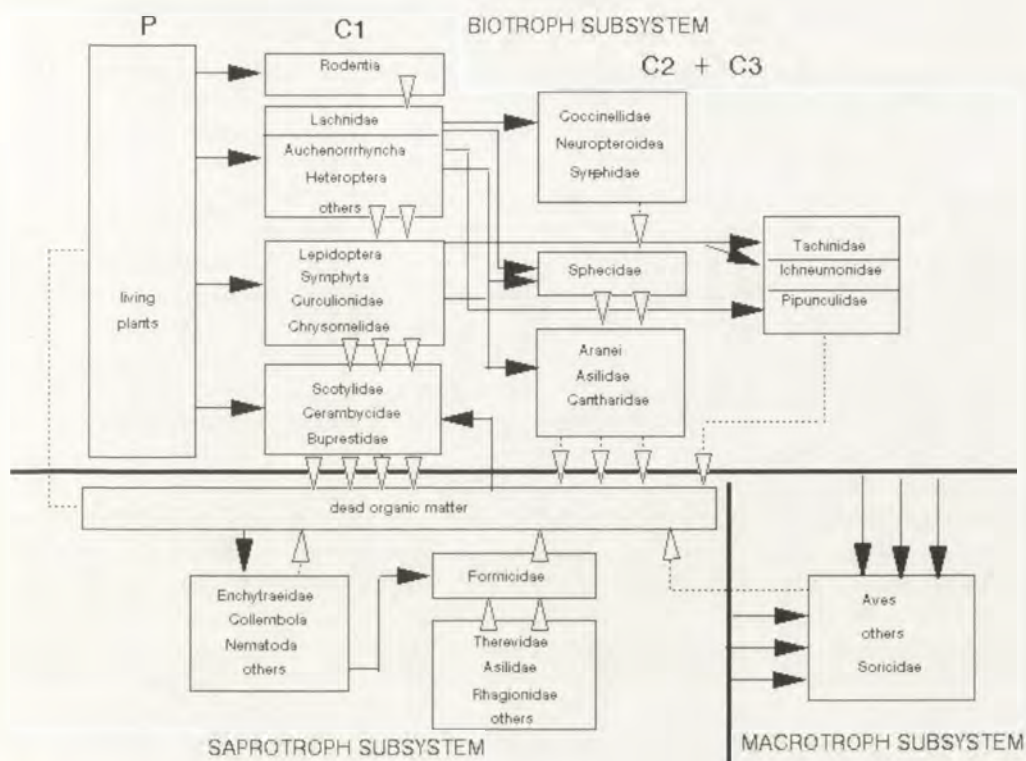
P

C1

BIOTROPH SUBSYSTEM

C2 + C3

living plants

Rodentia

Lachnidae

Auchenorrhyncha

Heteroptera

others

Coccinellidae

Neuropteroidea

Syrphidae

Lepidoptera

Symphyta

Curculionidae

Chrysomelidae

Sphecidae

Tachinidae

Ichneumonidae

Pipunculidae

Aranei

Asilidae

Cantharidae

Scotylidae

Cerambycidae

Buprestidae

dead organic matter

Enchytraeidae

Collembola

Nematoda

others

Formicidae

Therevidae

Asilidae

Rhagionidae

others

Aves

others

Soricidae

SAPROTROPH SUBSYSTEM

MACROTROPH SUBSYSTEM